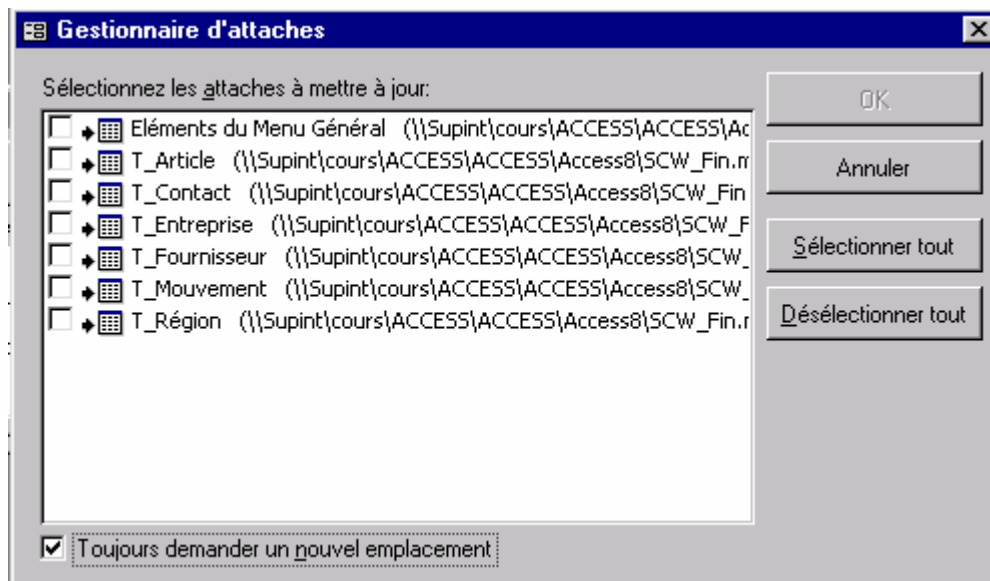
Gestionnaire d'attaches

Sélectionnez les attaches à mettre à jour:

Eléments du Menu Général (\\Supint\cours\ACCESS\ACCESS\Ac
T_Article (\\Supint\cours\ACCESS\ACCESS\Access8\SCW_Fin.m
T_Contact (\\Supint\cours\ACCESS\ACCESS\Access8\SCW_Fin
T_Entreprise (\\Supint\cours\ACCESS\ACCESS\Access8\SCW_F
T_Fournisseur (\\Supint\cours\ACCESS\ACCESS\Access8\SCW_
T_Mouvement (\\Supint\cours\ACCESS\ACCESS\Access8\SCW_
T_Région (\\Supint\cours\ACCESS\ACCESS\Access8\SCW_Fin.r

OK
Annuler
Sélectionner tout
Désélectionner tout

Toujours demander un nouvel emplacement